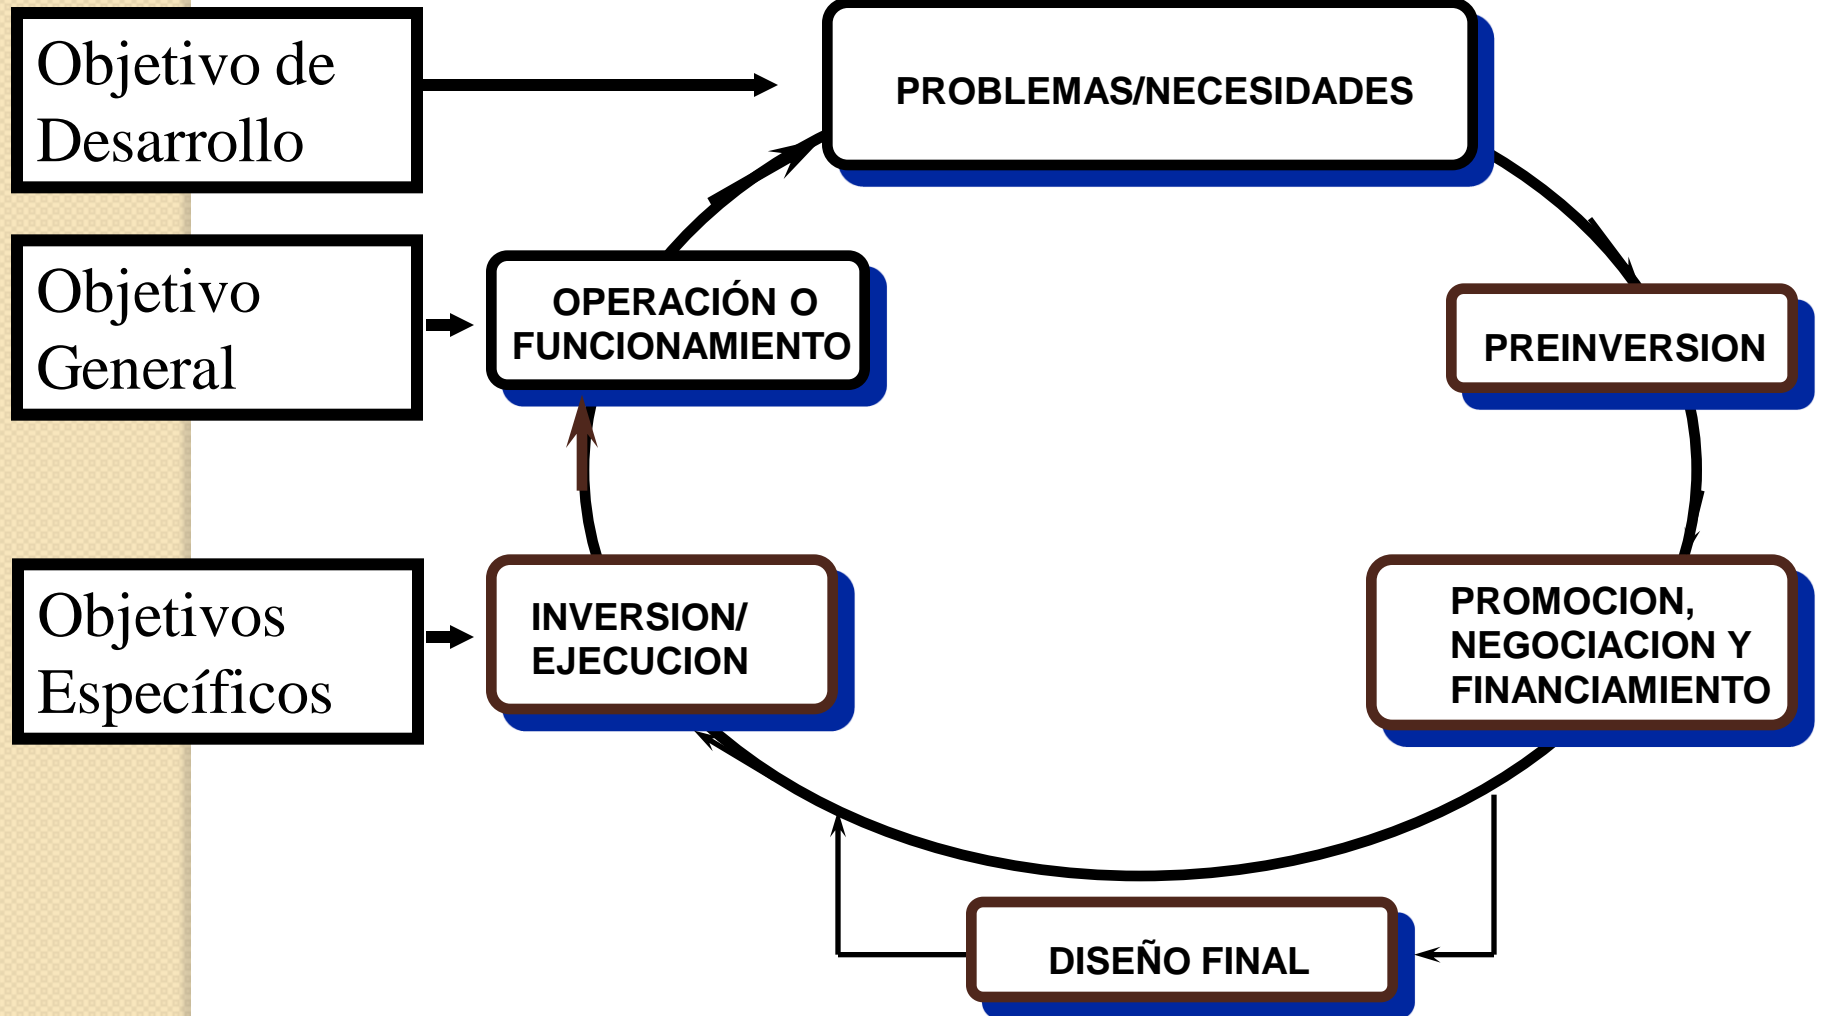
Objetivo de Desarrollo

Objetivo General

Objetivos Específicos

PROBLEMAS/NECESIDADES

PREINVERSION

PROMOCION, NEGOCIACION Y FINANCIAMIENTO

DISEÑO FINAL

INVERSION/ EJECUCION

OPERACIÓN O FUNCIONAMIENTO